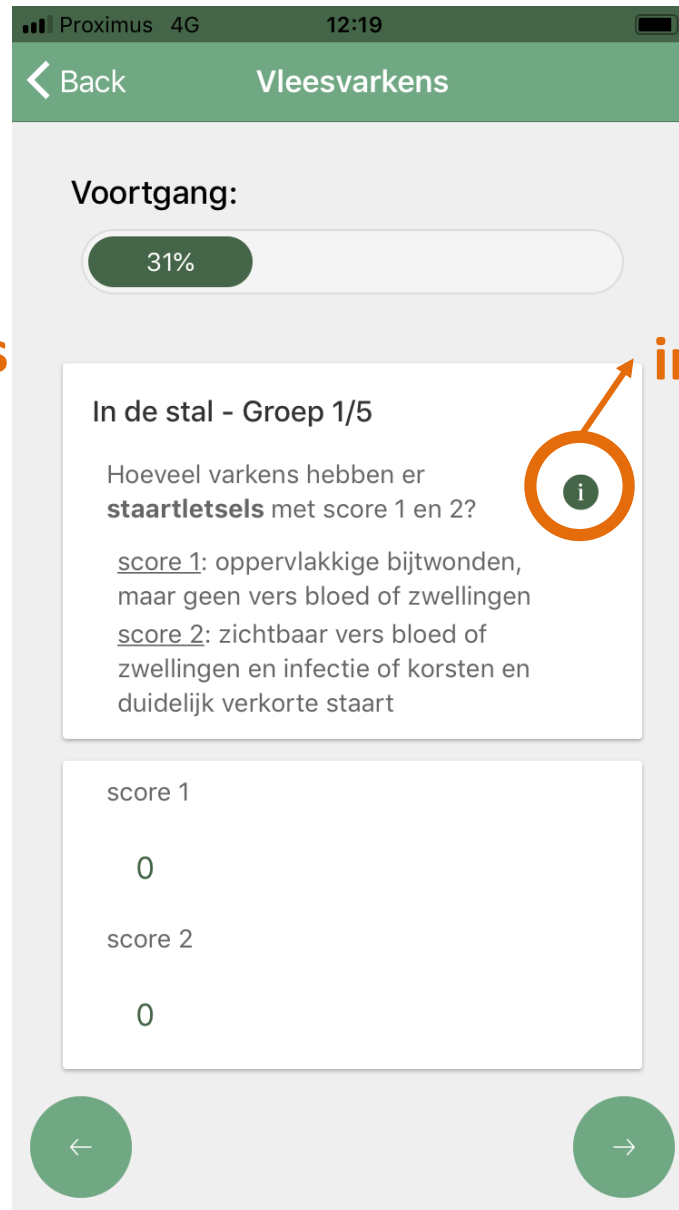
Proximus 4G 12:19

Back Vleesvarkens

Voortgang:

31%

s

in

In de stal - Groep 1/5

Hoeveel varkens hebben er **staartletsels** met score 1 en 2?

i

score 1: oppervlakkige bijtwonden, maar geen vers bloed of zwellingen
score 2: zichtbaar vers bloed of zwellingen en infectie of korsten en duidelijk verkorte staart

score 1

0

score 2

0

←

→